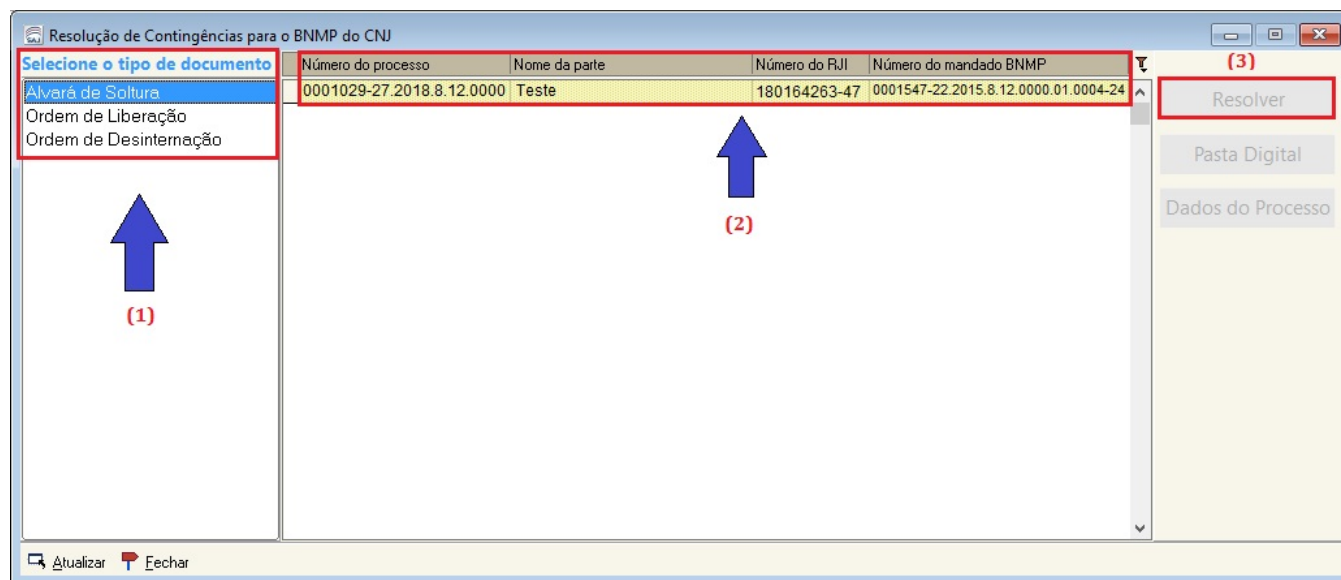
Resolução de Contingências para o BNMP do CNJ

Selecione o tipo de documento

Alvará de Soltura
Ordem de Liberação
Ordem de Desinternação

(1)

| Número do processo | Nome da parte | Número do RJI | Número do mandado BNMP |
|---|---|---|---|
| 0001029-27.2018.8.12.0000 | Teste | 180164263-47 | 0001547-22.2015.8.12.0000.01.0004-24 |

(2)

(3)

Resolver

Pasta Digital

Dados do Processo

Atualizar Fechar